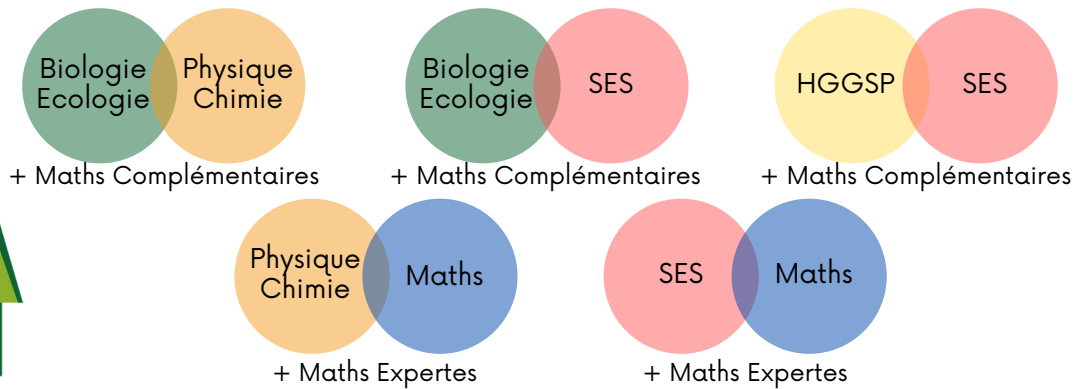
Biologie Ecologie
Physique Chimie
+ Maths Complémentaires

Biologie Ecologie
SES
+ Maths Complémentaires

HGGSP
SES
+ Maths Complémentaires

Physique Chimie
Maths
+ Maths Expertes

SES
Maths
+ Maths Expertes